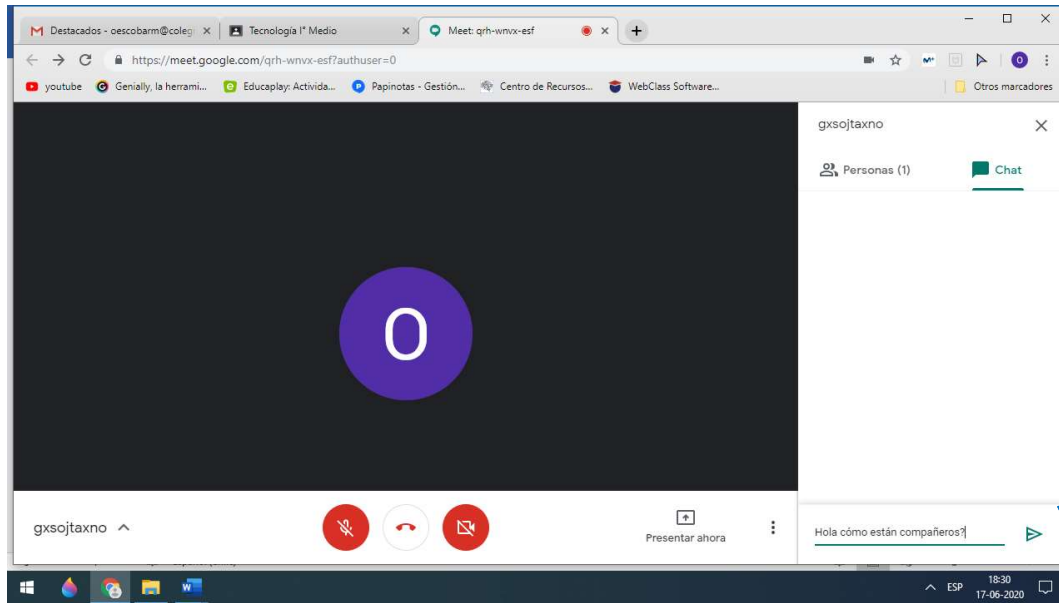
Destacados - oescobarm@coleg ×
Tecnología I° Medio ×
Meet: qrh-wnvx-esf ×
+

https://meet.google.com/qrh-wnvx-esf?authuser=0

youtube
Genially, la herrami...
Educaplay: Activida...
Papinotas - Gestión...
Centro de Recursos...
WebClass Software...
Otros marcadores

O

gxsojtaxno
Personas (1)
Chat

gxsojtaxno

Presentar ahora

Hola cómo están compañeros?

ESP
18:30
17-06-2020